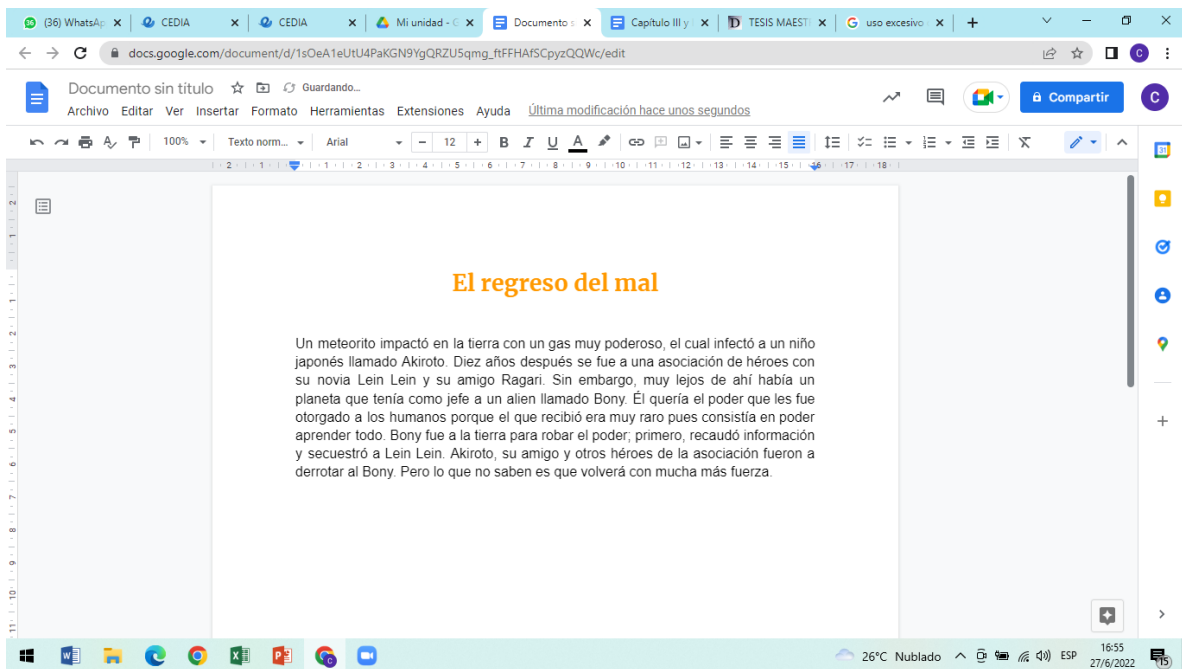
(36) WhatsAp × CEDIA × CEDIA × Mi unidad - × Documento × Capítulo III y × TESIS MAEST × uso excesivo × +

docs.google.com/document/d/1sOeA1eUtU4PaKGN9YgQRZU5qmg_ftFFHAfSCpyzQQWc/edit

Documento sin título Guardando...
Archivo Editar Ver Insertar Formato Herramientas Extensiones Ayuda Última modificación hace unos segundos

Compartir

100% Texto norm... Arial 12

El regreso del mal

Un meteorito impactó en la tierra con un gas muy poderoso, el cual infectó a un niño japonés llamado Akiroto. Diez años después se fue a una asociación de héroes con su novia Lein Lein y su amigo Ragari. Sin embargo, muy lejos de ahí había un planeta que tenía como jefe a un alien llamado Bony. Él quería el poder que les fue otorgado a los humanos porque el que recibió era muy raro pues consistía en poder aprender todo. Bony fue a la tierra para robar el poder; primero, recaudó información y secuestró a Lein Lein. Akiroto, su amigo y otros héroes de la asociación fueron a derrotar al Bony. Pero lo que no saben es que volverá con mucha más fuerza.

26°C Nublado ESP 16:55 27/6/2022 15